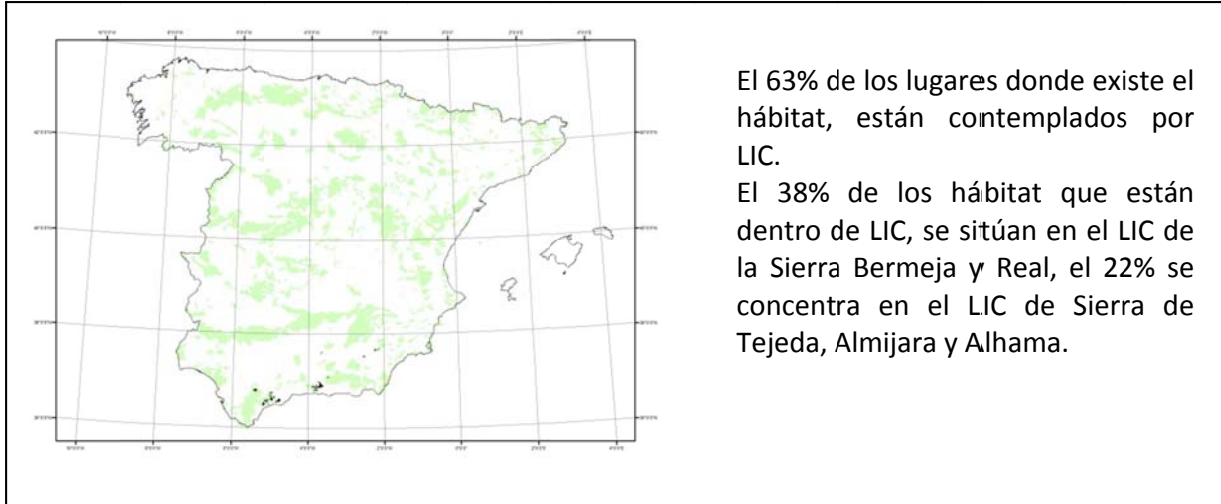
El 63% de los lugares donde existe el hábitat, están contemplados por LIC.
El 38% de los hábitat que están dentro de LIC, se sitúan en el LIC de la Sierra Bermeja y Real, el 22% se concentra en el LIC de Sierra de Tejeda, Almijara y Alhama.